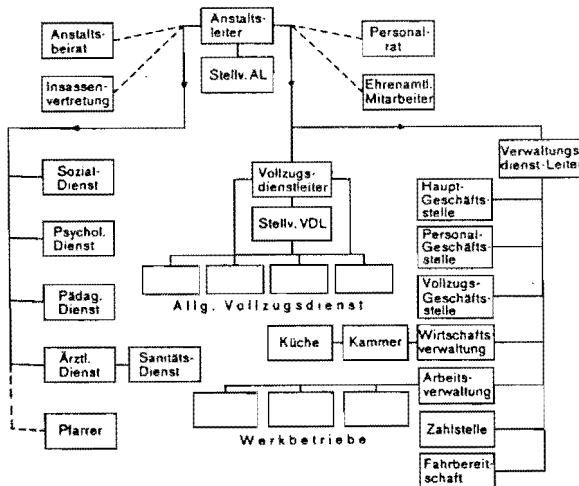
Anstaltsbeirat

Anstaltsleiter

Personalrat

Insassenvertretung

Stellv. AL

Ehrenamtl. Mitarbeiter

Verwaltungsdienst-Leiter

Sozial-Dienst

Vollzugsdienstleiter

Stellv. VDL

Haupt-Geschäftsstelle

Psychol. Dienst

Personal-Geschäftsstelle

Pädag. Dienst

Allg. Vollzugsdienst

Vollzugs-Geschäftsstelle

Küche

Kammer

Wirtschaftsverwaltung

Ärztl. Dienst

Sanitäts-Dienst

Arbeitsverwaltung

Werkbetriebe

Pfarrer

Zahlstelle

Fahrbereitschaft